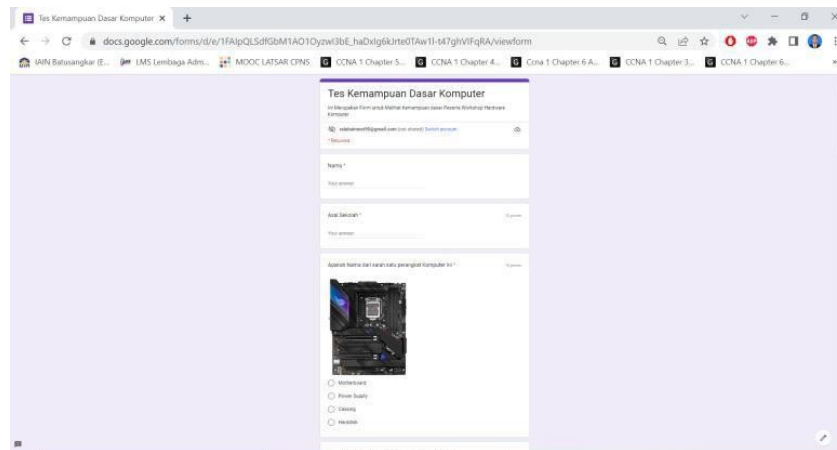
Tes Kemampuan Dasar Komputer ×

docs.google.com/forms/d/e/1FAIpQLSdfGbM1AO1Oyzwl3bE_haDxlg6kJrte0TAw1l-t47ghVIFqRA/viewform

IAIN Batusangkar (E... LMS Lembaga Adm... MOOC LATSAR CPNS CCNA 1 Chapter 5... CCNA 1 Chapter 4... Ccna 1 Chapter 6 A... CCNA 1 Chapter 3... CCNA 1 Chapter 6...

Tes Kemampuan Dasar Komputer

Ini Merupakan Form untuk Melihat Kemampuan dasar Peserta Workshop Hardware Komputer

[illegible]@gmail.com (not shared) Switch account

* Required

Nama *

Your answer

Asal Sekolah *

1 point

Your answer

Apakah Nama dari salah satu perangkat Komputer ini *

1 point

Motherboard

Power Supply

Casing

Harddisk